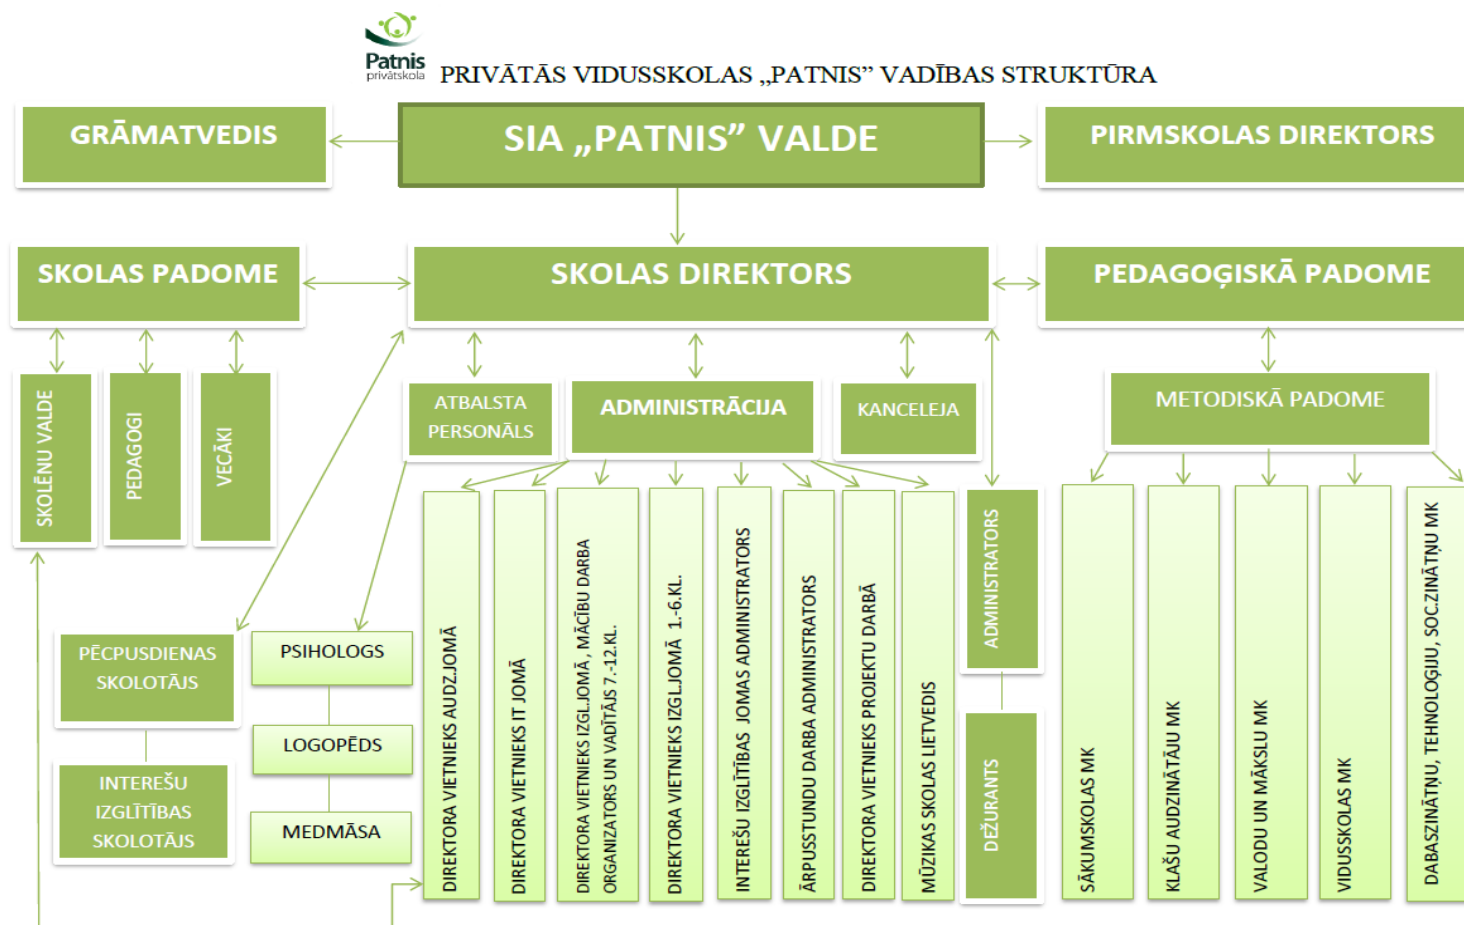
Patnis
privātskola

PRIVĀTĀS VIDUSSKOLAS „PATNIS” VADĪBAS STRUKTŪRA

GRĀMATVEDIS

SIA „PATNIS” VALDE

PIRMSKOLAS DIREKTORS

SKOLAS PADOME

SKOLAS DIREKTORS

PEDAGOĢISKĀ PADOME

SKOLĒNU VALDE

PEDAGOGI

VECĀKI

ATBALSTA PERSONĀLS

ADMINISTRĀCIJA

KANCELEJA

METODISKĀ PADOME

PĒCPUSDIENAS SKOLOTĀJS

INTEREŠU IZGLĪTĪBAS SKOLOTĀJS

PSIHOLOGS

LOGOPĒDS

MEDMĀSA

DIREKTORA VIETNIEKS AUDZ.JOMĀ

DIREKTORA VIETNIEKS IT JOMĀ

DIREKTORA VIETNIEKS IZGL.JOMĀ , MĀCĪBU DARBA ORGANIZATORS UN VADĪTĀJS 7.-12.KL.

DIREKTORA VIETNIEKS IZGL.JOMĀ 1.-6.KL.

INTEREŠU IZGLĪTĪBAS JOMAS ADMINISTRATORS

ĀRPUSSTUNDU DARBA ADMINISTRATORS

DIREKTORA VIETNIEKS PROJEKTU DARBĀ

MŪZIKAS SKOLAS LIETVEDIS

ADMINISTRATORS

DEŽURANTS

SĀKUMSKOLAS MK

KLAŠU AUDZINĀTĀJU MK

VALODU UN MĀKSLU MK

VIDUSSKOLAS MK

DABASZINĀTŅU, TEHNOLOĢIJU, SOC.ZINĀTŅU MK